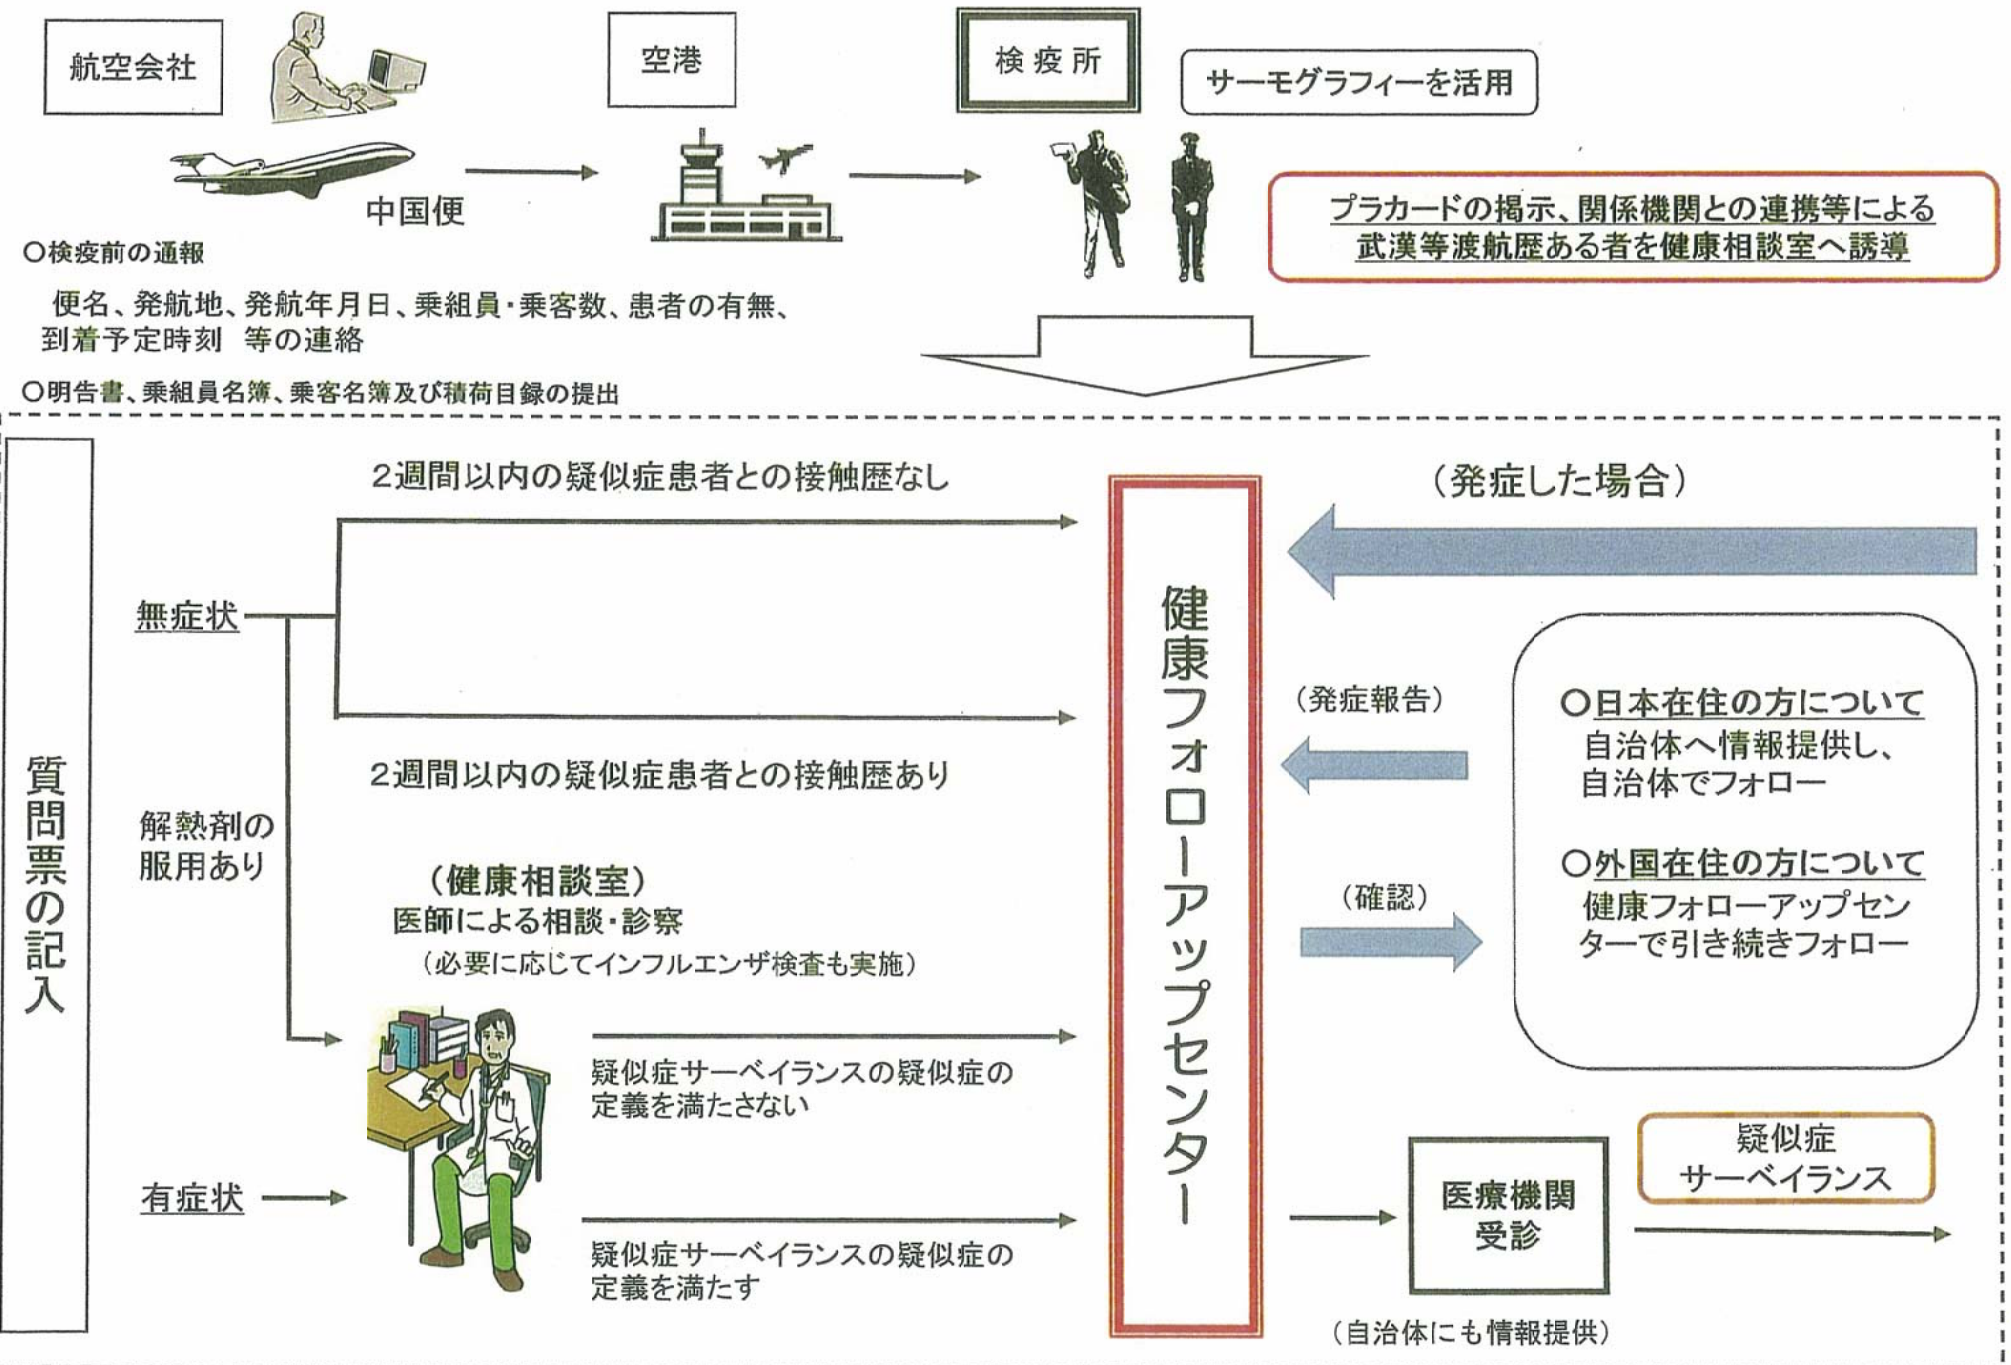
航空会社

空港

検疫所

サーモグラフィーを活用

中国便

○検疫前の通報

便名、発航地、発航年月日、乗組員・乗客数、患者の有無、到着予定時刻　等の連絡

○明告書、乗組員名簿、乗客名簿及び積荷目録の提出

プラカードの掲示、関係機関との連携等による武漢等渡航歴ある者を健康相談室へ誘導

質問票の記入

2週間以内の疑似症患者との接触歴なし

無症状

2週間以内の疑似症患者との接触歴あり

解熱剤の服用あり

（健康相談室）
医師による相談・診察
（必要に応じてインフルエンザ検査も実施）

疑似症サーベイランスの疑似症の定義を満たさない

有症状

疑似症サーベイランスの疑似症の定義を満たす

健康フォローアップセンター

（発症した場合）

（発症報告）

○日本在住の方について
自治体へ情報提供し、自治体でフォロー

（確認）

○外国在住の方について
健康フォローアップセンターで引き続きフォロー

医療機関受診

疑似症サーベイランス

（自治体にも情報提供）